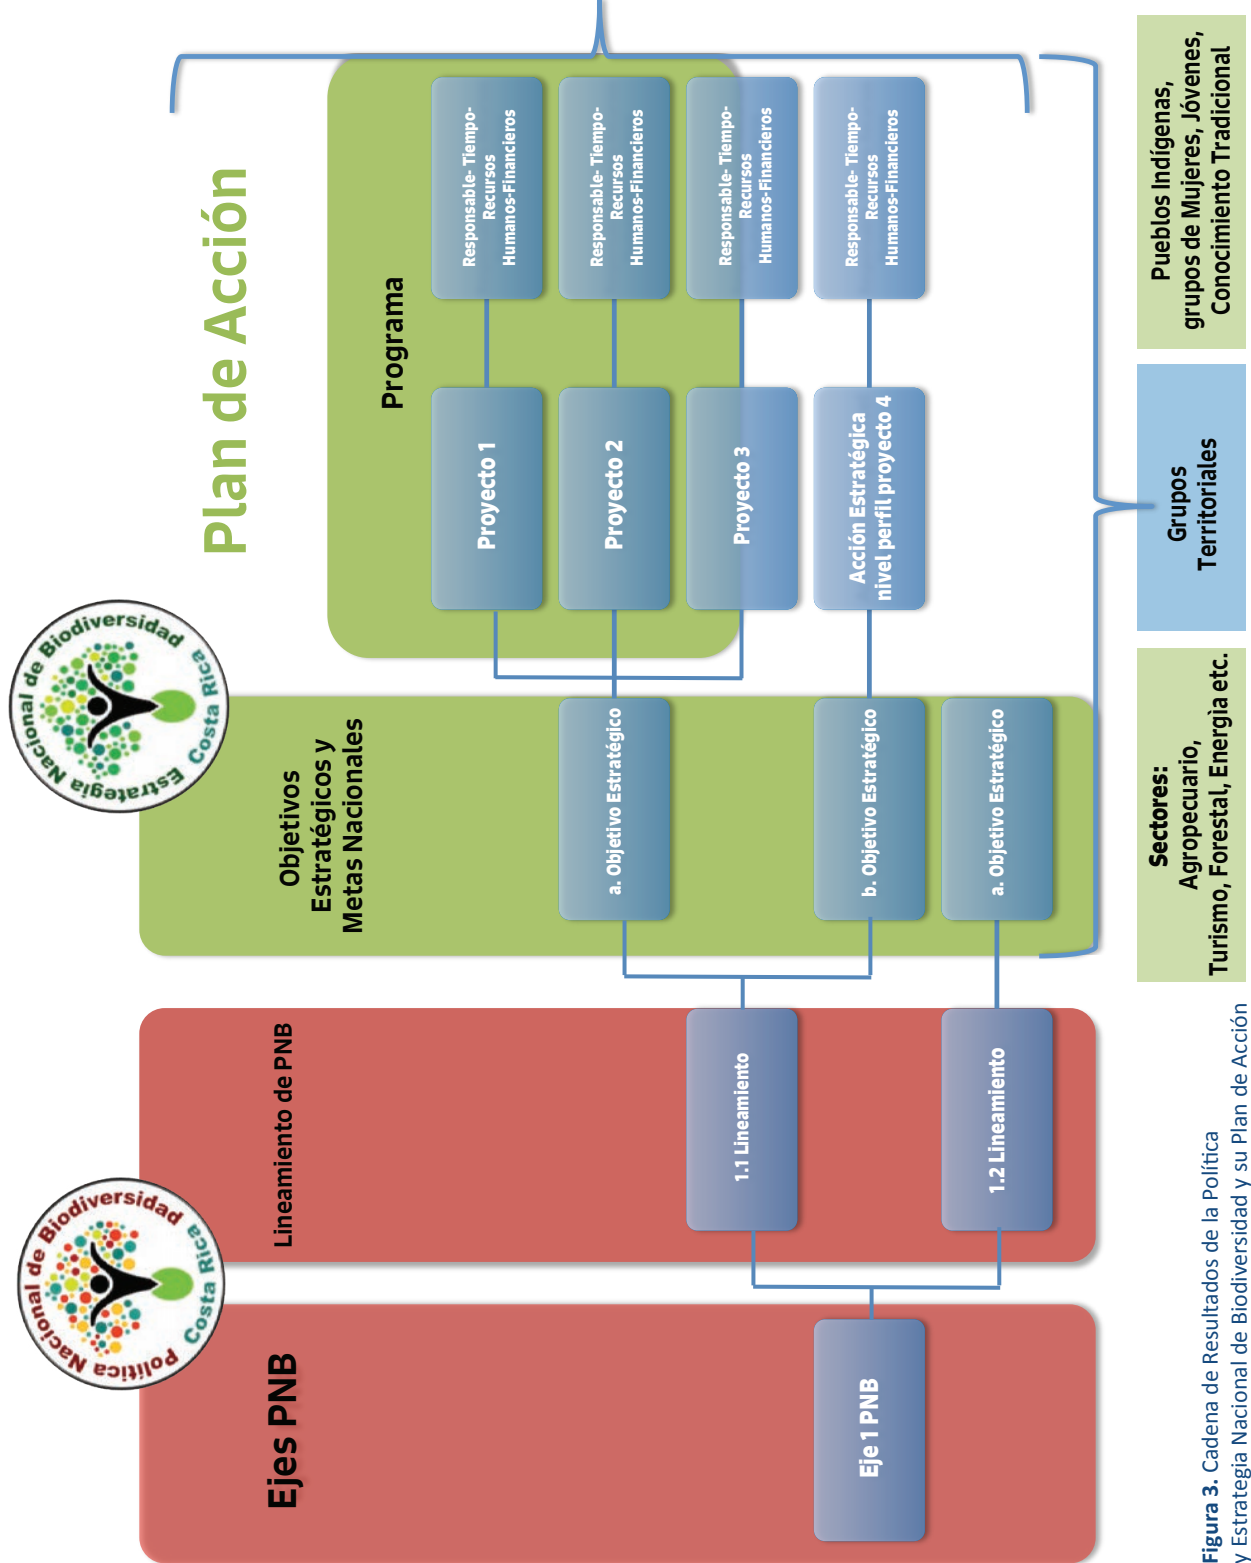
Ejes PNB

Eje 1 PNB

Política Nacional de Biodiversidad Costa Rica

Lineamiento de PNB

1.1 Lineamiento

1.2 Lineamiento

Estrategia Nacional de Biodiversidad Costa Rica

Objetivos Estratégicos y Metas Nacionales

a. Objetivo Estratégico

b. Objetivo Estratégico

a. Objetivo Estratégico

Plan de Acción

Programa

Proyecto 1

Proyecto 2

Proyecto 3

Acción Estratégica nivel perfil proyecto 4

Responsable- Tiempo- Recursos Humanos-Financieros

Responsable- Tiempo- Recursos Humanos-Financieros

Responsable- Tiempo- Recursos Humanos-Financieros

Responsable- Tiempo- Recursos Humanos-Financieros

Sectores: Agropecuario, Turismo, Forestal, Energía etc.

Grupos Territoriales

Pueblos Indígenas, grupos de Mujeres, Jóvenes, Conocimiento Tradicional

**Figura 3.** Cadena de Resultados de la Política y Estrategia Nacional de Biodiversidad y su Plan de Acción